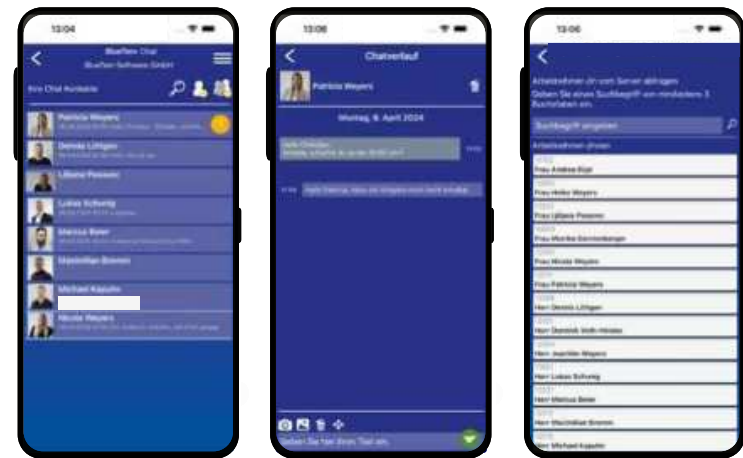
13:04

BlueFlex Chat
BlueFlex Software GmbH

Ihre Chat Kontakte

Patricia Weyers
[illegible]

Dennis Lüttgen
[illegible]

Liliana Pesesno
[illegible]

Lukas Schwing
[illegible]

Marcus Beier
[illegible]

Maximilian Bremen

Michael Kapufin

Nicole Weyers
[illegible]

13:06

Chatverlauf

Patricia Weyers

Montag, 8. April 2024

Hallo Patricia,
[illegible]

Hallo Dennis, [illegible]

Geben Sie hier Ihren Text ein

13:06

Arbeitnehmer ab vom Server abfragen
Geben Sie einen Suchbegriff von mindestens 3 Buchstaben ein

Suchbegriff eingeben

Arbeitnehmer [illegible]

Frau Andrea Kipl
Frau Heike Weyers
Frau Liliana Pesesno
Frau Monika Eschenberger
Frau Nicole Weyers
Frau Patricia Weyers
Herr Dennis Lüttgen
Herr Dominik Voth-Hinzes
Herr Joachim Weyers
Herr Lukas Schwing
Herr Marcus Beier
Herr Maximilian Bremen
Herr Michael Kapufin